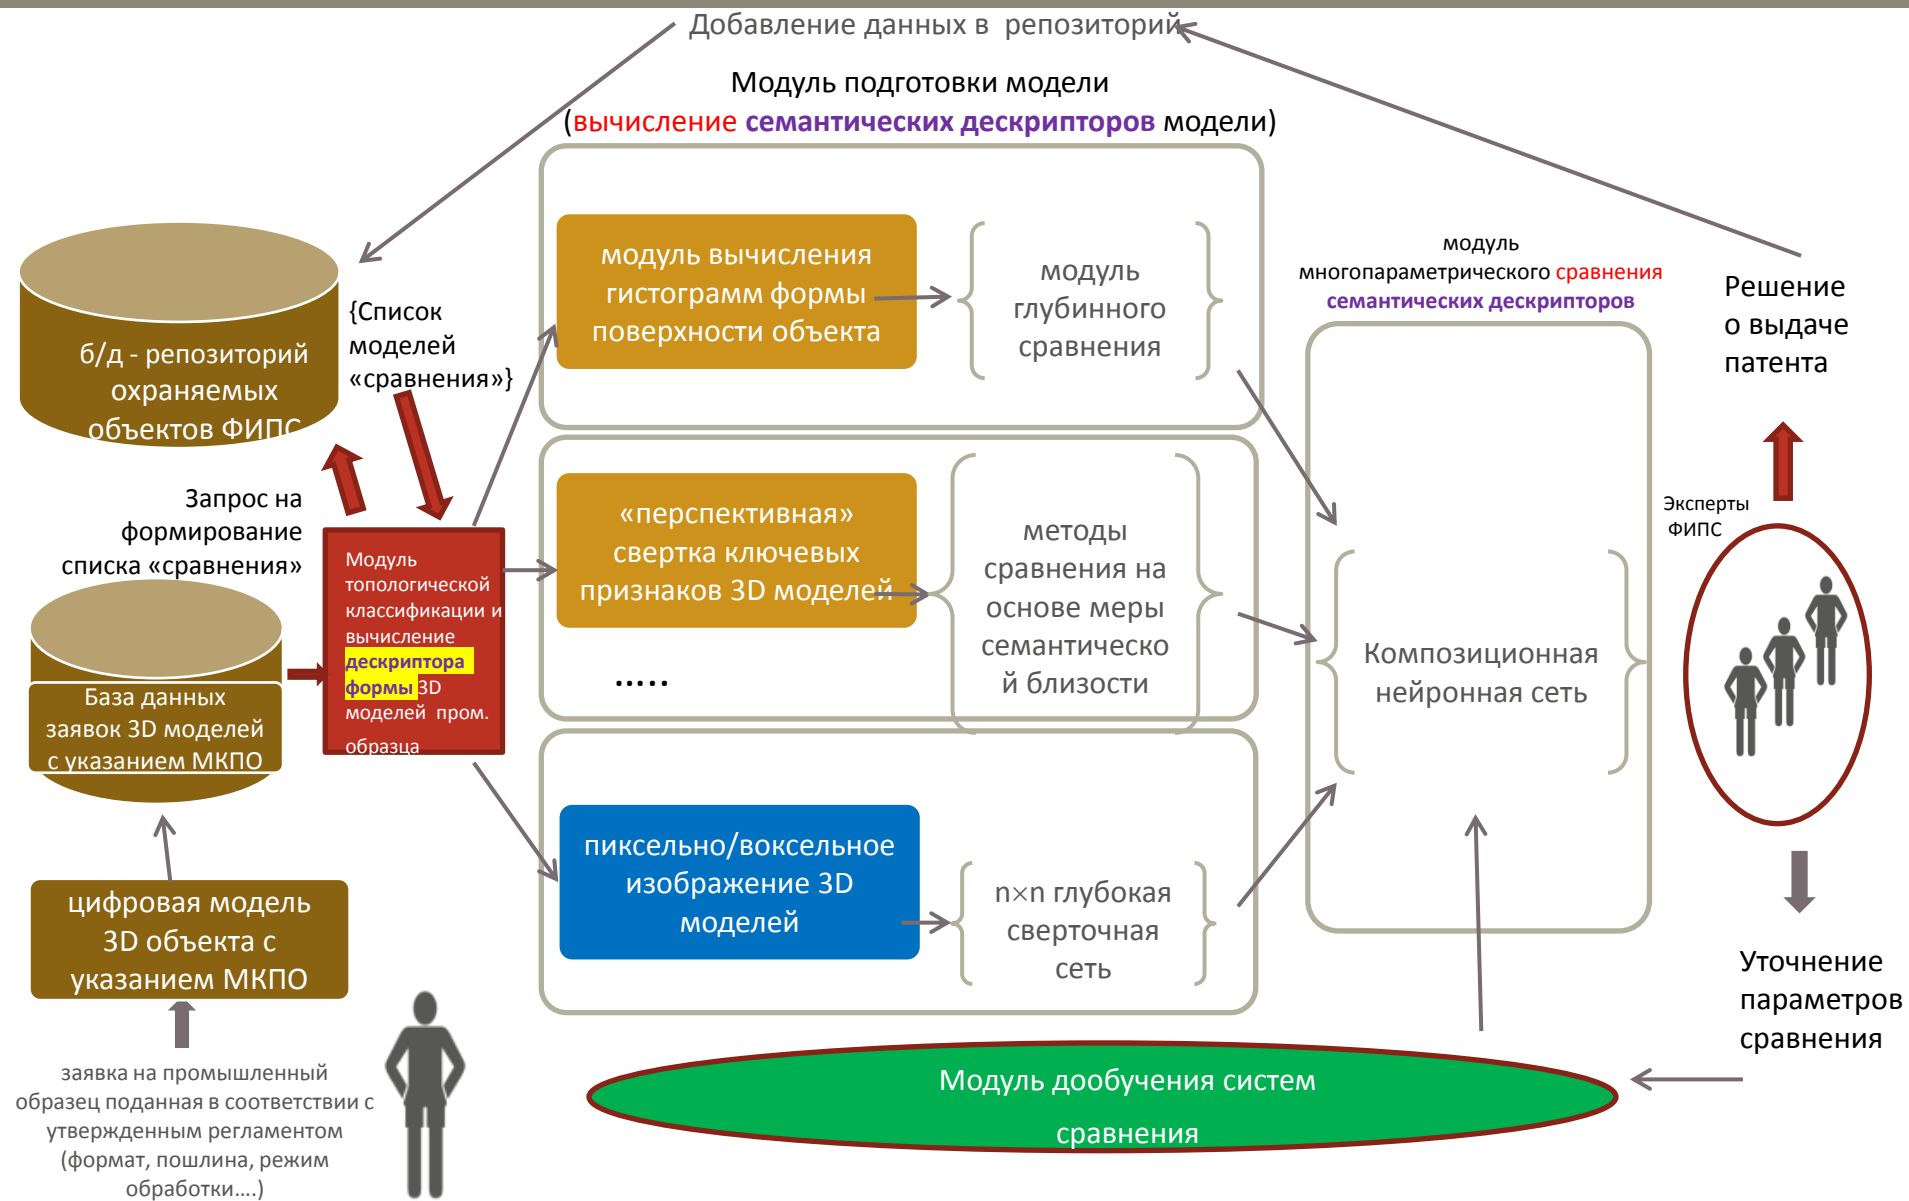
Добавление данных в репозиторий

Модуль подготовки модели
(вычисление семантических дескрипторов модели)

б/д - репозиторий охраняемых объектов ФИПС

{Список моделей «сравнения»}

модуль вычисления гистограмм формы поверхности объекта

модуль глубинного сравнения

модуль многопараметрического сравнения семантических дескрипторов

Решение о выдаче патента

Запрос на формирование списка «сравнения»

Модуль топологической классификации и вычисление дескриптора формы 3D моделей пром. образца

«перспективная» свертка ключевых признаков 3D моделей

методы сравнения на основе меры семантическо й близости

.....

Эксперты ФИПС

База данных заявок 3D моделей с указанием МКПО

Композиционная нейронная сеть

пиксельно/воксельное изображение 3D моделей

n×n глубокая сверточная сеть

цифровая модель 3D объекта с указанием МКПО

Уточнение параметров сравнения

заявка на промышленный образец поданная в соответствии с утвержденным регламентом (формат, пошлина, режим обработки....)

Модуль дообучения систем сравнения